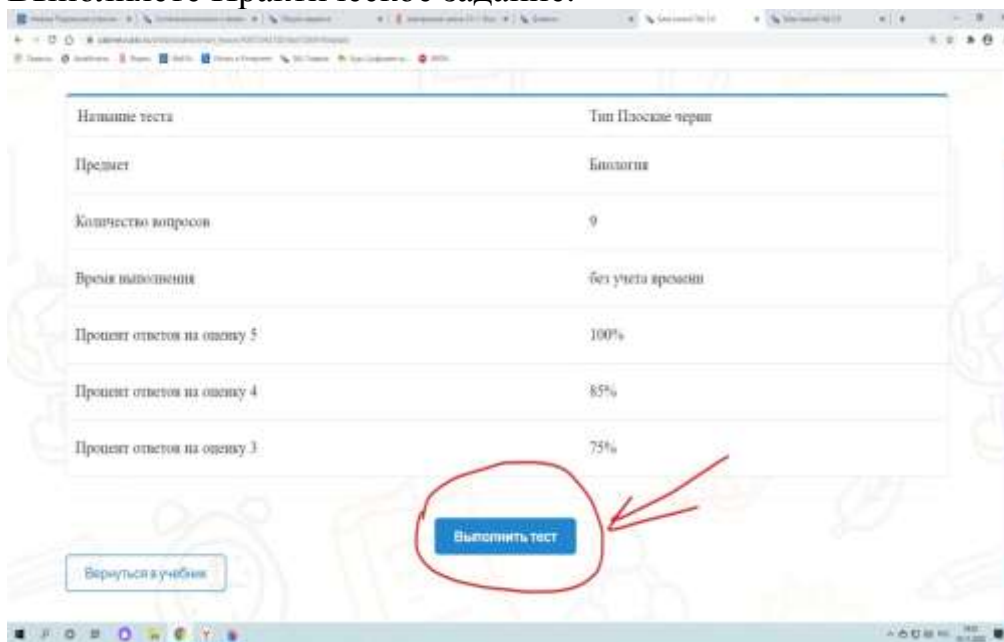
| Название теста | Тип Плоские черви |
|---|---|
| Предмет | Биология |
| Количество вопросов | 9 |
| Время выполнения | без учета времени |
| Процент ответов на оценку 5 | 100% |
| Процент ответов на оценку 4 | 85% |
| Процент ответов на оценку 3 | 75% |

Выполнить тест

Вернуться в учебник